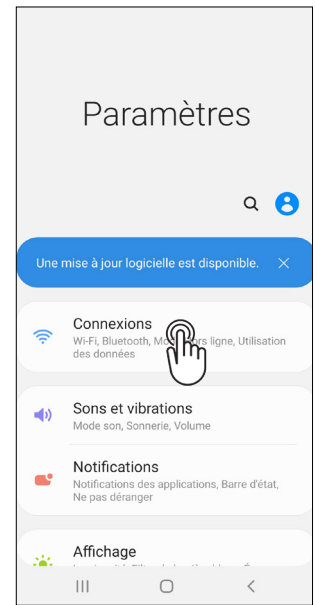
Paramètres

Une mise à jour logicielle est disponible.

Connexions
Wi-Fi, Bluetooth, Mo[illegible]rs ligne, Utilisation des données

Sons et vibrations
Mode son, Sonnerie, Volume

Notifications
Notifications des applications, Barre d'état, Ne pas déranger

Affichage
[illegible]